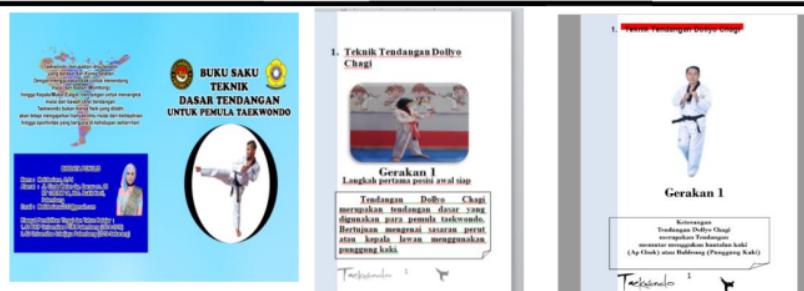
BUKU SAKU
TEKNIK
DASAR TENDANGAN
UNTUK PEMULA TAEKWONDO

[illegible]

1. Teknik Tendangan Dollyo Chagi

Gerakan 1
Langkah pertama posisi awal siap

Tendangan Dollyo Chagi merupakan tendangan dasar yang digunakan para pemula taekwondo. Bertujuan mengenai sasaran perut atau kepala lawan menggunakan punggung kaki.

Taekwondo 1

1. Teknik Tendangan Dollyo Chagi

Gerakan 1

Keterangan
Tendangan Dollyo Chagi
merupakan Tendangan
memutar menggunakan bantalan kaki
(Ap Chuk) atau Baldeung (Punggung Kaki)

Taekwondo 1